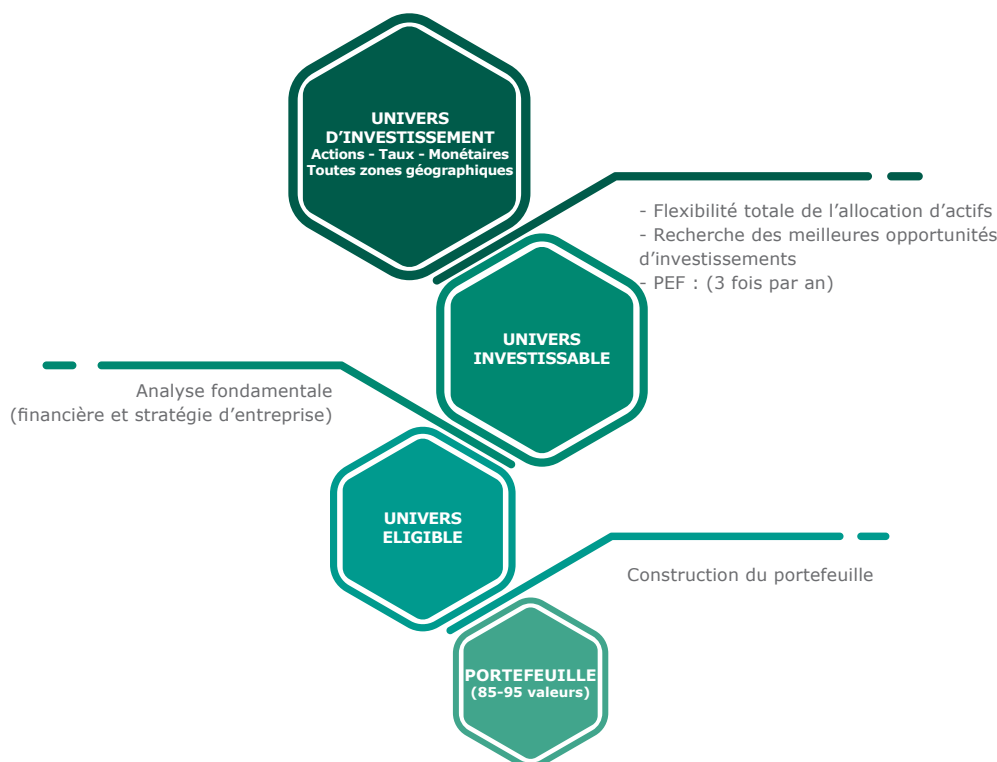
UNIVERS D’INVESTISSEMENT
Actions - Taux - Monétaires
Toutes zones géographiques

- Flexibilité totale de l’allocation d’actifs
- Recherche des meilleures opportunités d’investissements
- PEF : (3 fois par an)

UNIVERS INVESTISSABLE

Analyse fondamentale
(financière et stratégie d’entreprise)

UNIVERS ELIGIBLE

Construction du portefeuille

PORTEFEUILLE
(85-95 valeurs)